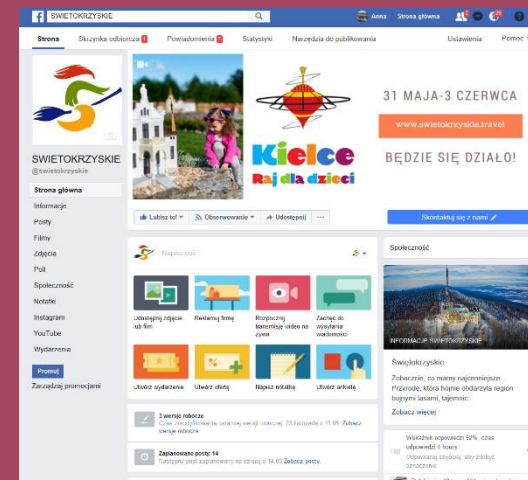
SWIETOKRZYSKIE

Anna Strona główna

Strona Skrzynka odbiorcza 1 Powiadomienia 7 Statystyki Narzędzia do publikowania Ustawienia Pomoc

SWIETOKRZYSKIE
@swietokrzyskie

Strona główna
Informacje
Posty
Filmy
Zdjęcia
Poll
Społeczność
Notatki
Instagram
YouTube
Wydarzenia

Promuj
Zarządzaj promocjami

Kielce
Raj dla dzieci

31 MAJA-3 CZERWCA

www.swietokrzyskie.travel

BĘDZIE SIĘ DZIAŁO!

Lubisz to! Obserwowanie Udostępnij ...

Skontaktuj się z nami

Napisz coś...

Udostępnij zdjęcie lub film
Reklamuj firmę
Rozpocznij transmisję wideo na żywo
Zachęć do wysyłania wiadomości
Utwórz wydarzenie
Utwórz ofertę
Napisz notatkę
Utwórz artykuł

3 wersje robocze
Czas zmodyfikowania ostatniej wersji roboczej: 23 listopada o 11:48. Zobacz wersje robocze

Zaplanowane posty: 14
Następny post zaplanowany na dzisiaj o 14:00 Zobacz posty.

Społeczność

INFORMACJE ŚWIĘTOKRZYSKIE

Świętokrzyskie
Zobaczcie, co mamy najcenniejszego. Przyrodę, która hojnie obdarzyła region bujnymi lasami, tajemnic...

Zobacz więcej

Wskaźnik odpowiedzi 92%, czas odpowiedzi 4 hours
Odpowiadaj szybciej, aby zdobyć oznaczenie